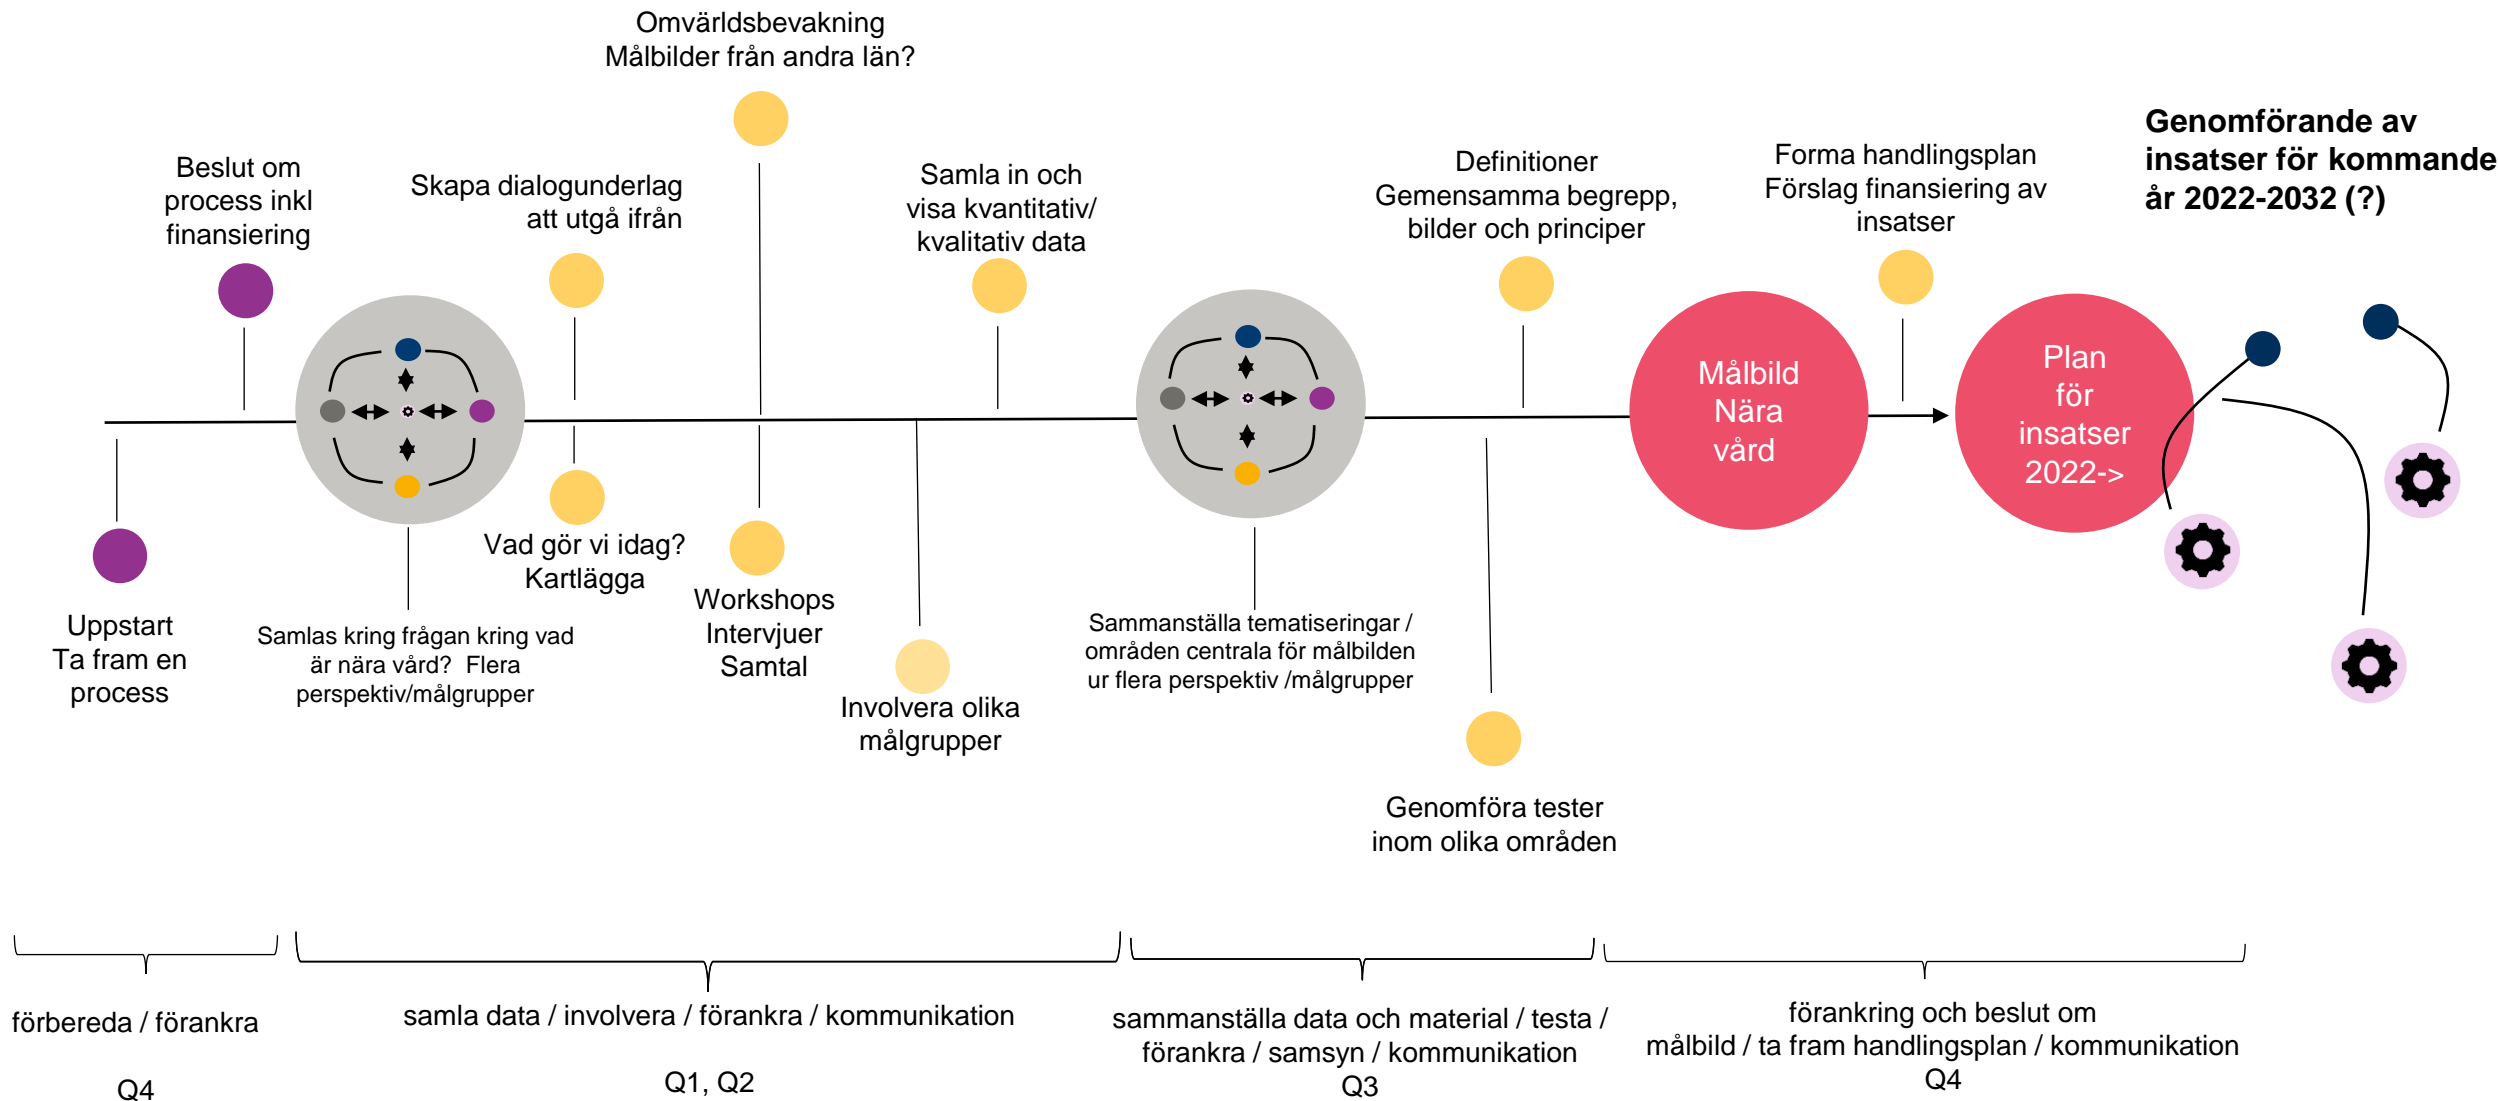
Omvärldsbevakning
Målbilder från andra län?

Beslut om process inkl finansiering

Skapa dialogunderlag att utgå ifrån

Samla in och visa kvantitativ/ kvalitativ data

Definitioner
Gemensamma begrepp, bilder och principer

Forma handlingsplan
Förslag finansiering av insatser

**Genomförande av insatser för kommande år 2022-2032 (?)**

Målbild Nära vård

Plan för insatser 2022->

Uppstart
Ta fram en process

Samlas kring frågan kring vad är nära vård? Flera perspektiv/målgrupper

Vad gör vi idag?
Kartlägga

Workshops
Intervjuer
Samtal

Involvera olika målgrupper

Sammanställa tematiseringar / områden centrala för målbilden ur flera perspektiv /målgrupper

Genomföra tester inom olika områden

förbereda / förankra

Q4

samla data / involvera / förankra / kommunikation

Q1, Q2

sammanställa data och material / testa / förankra / samsyn / kommunikation

Q3

förankring och beslut om målbild / ta fram handlingsplan / kommunikation

Q4